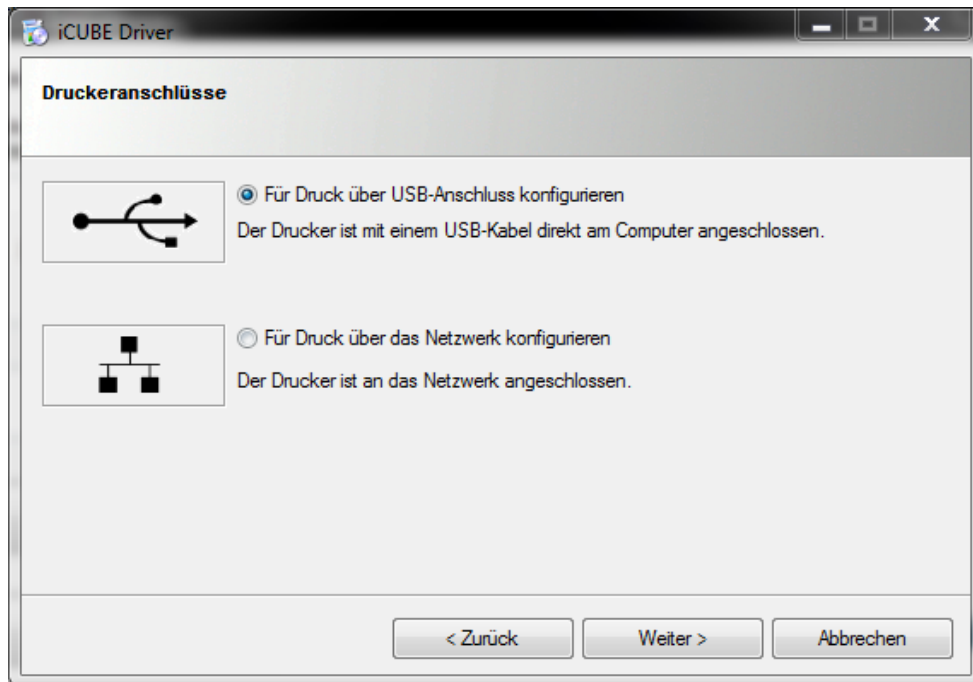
iCUBE Driver

Druckeranschlüsse

Für Druck über USB-Anschluss konfigurieren

Der Drucker ist mit einem USB-Kabel direkt am Computer angeschlossen.

Für Druck über das Netzwerk konfigurieren

Der Drucker ist an das Netzwerk angeschlossen.

< Zurück

Weiter >

Abbrechen